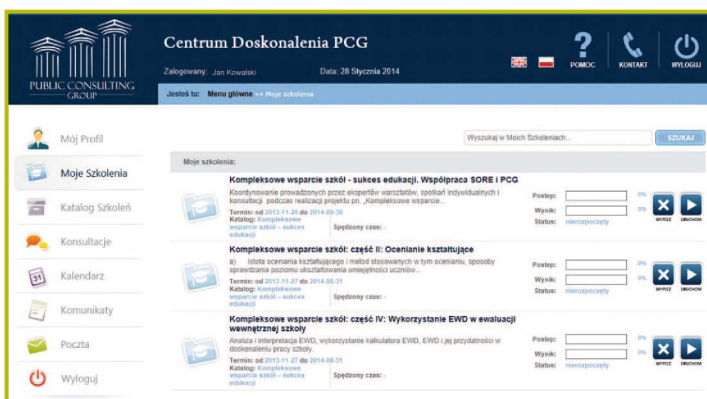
PUBLIC CONSULTING GROUP

Centrum Doskonalenia PCG

Zalogowany: Jan Kowalski

Data: 28 Stycznia 2014

POMOC KONTAKT WYLOGUJ

Jesteś tu: Menu główne >> Moje szkolenia

Mój Profil

Moje Szkolenia

Katalog Szkoleń

Konsultacje

Kalendarz

Komunikaty

Poczta

Wyloguj

Wyszukaj w Moich Szkoleniach...

SZUKAJ

Moje szkolenia:

Kompleksowe wsparcie szkół - sukces edukacji. Współpraca SORE i PCG

Koordynowanie prowadzonych przez ekspertów warsztatów, spotkań indywidualnych i konsultacji podczas realizacji projektu pn. „Kompleksowe wsparcie...

Termin: od 2013-11-20 do 2014-09-30

Katalog: Kompleksowe wsparcie szkół – sukces edukacji

Spędzony czas: -

Postęp: 0%

Wynik: 0%

Status: nierozpoczęty

WYPISZ URUCHOM

Kompleksowe wsparcie szkół: część II: Ocenianie kształtujące

a) Istota oceniania kształtującego i metod stosowanych w tym ocenianiu, sposoby sprawdzania poziomu ukształtowania umiejętności uczniów...

Termin: od 2013-11-27 do 2014-08-31

Katalog: Kompleksowe wsparcie szkół – sukces edukacji

Spędzony czas: -

Postęp: 0%

Wynik: 0%

Status: nierozpoczęty

WYPISZ URUCHOM

Kompleksowe wsparcie szkół: część IV: Wykorzystanie EWD w ewaluacji wewnętrznej szkoły

Analiza i interpretacja EWD, wykorzystanie kalkulatora EWD, EWD i jej przydatności w doskonaleniu pracy szkoły.

Termin: od 2013-11-27 do 2014-08-31

Katalog: Kompleksowe wsparcie szkół – sukces edukacji

Spędzony czas: -

Postęp: 0%

Wynik: 0%

Status: nierozpoczęty

WYPISZ URUCHOM